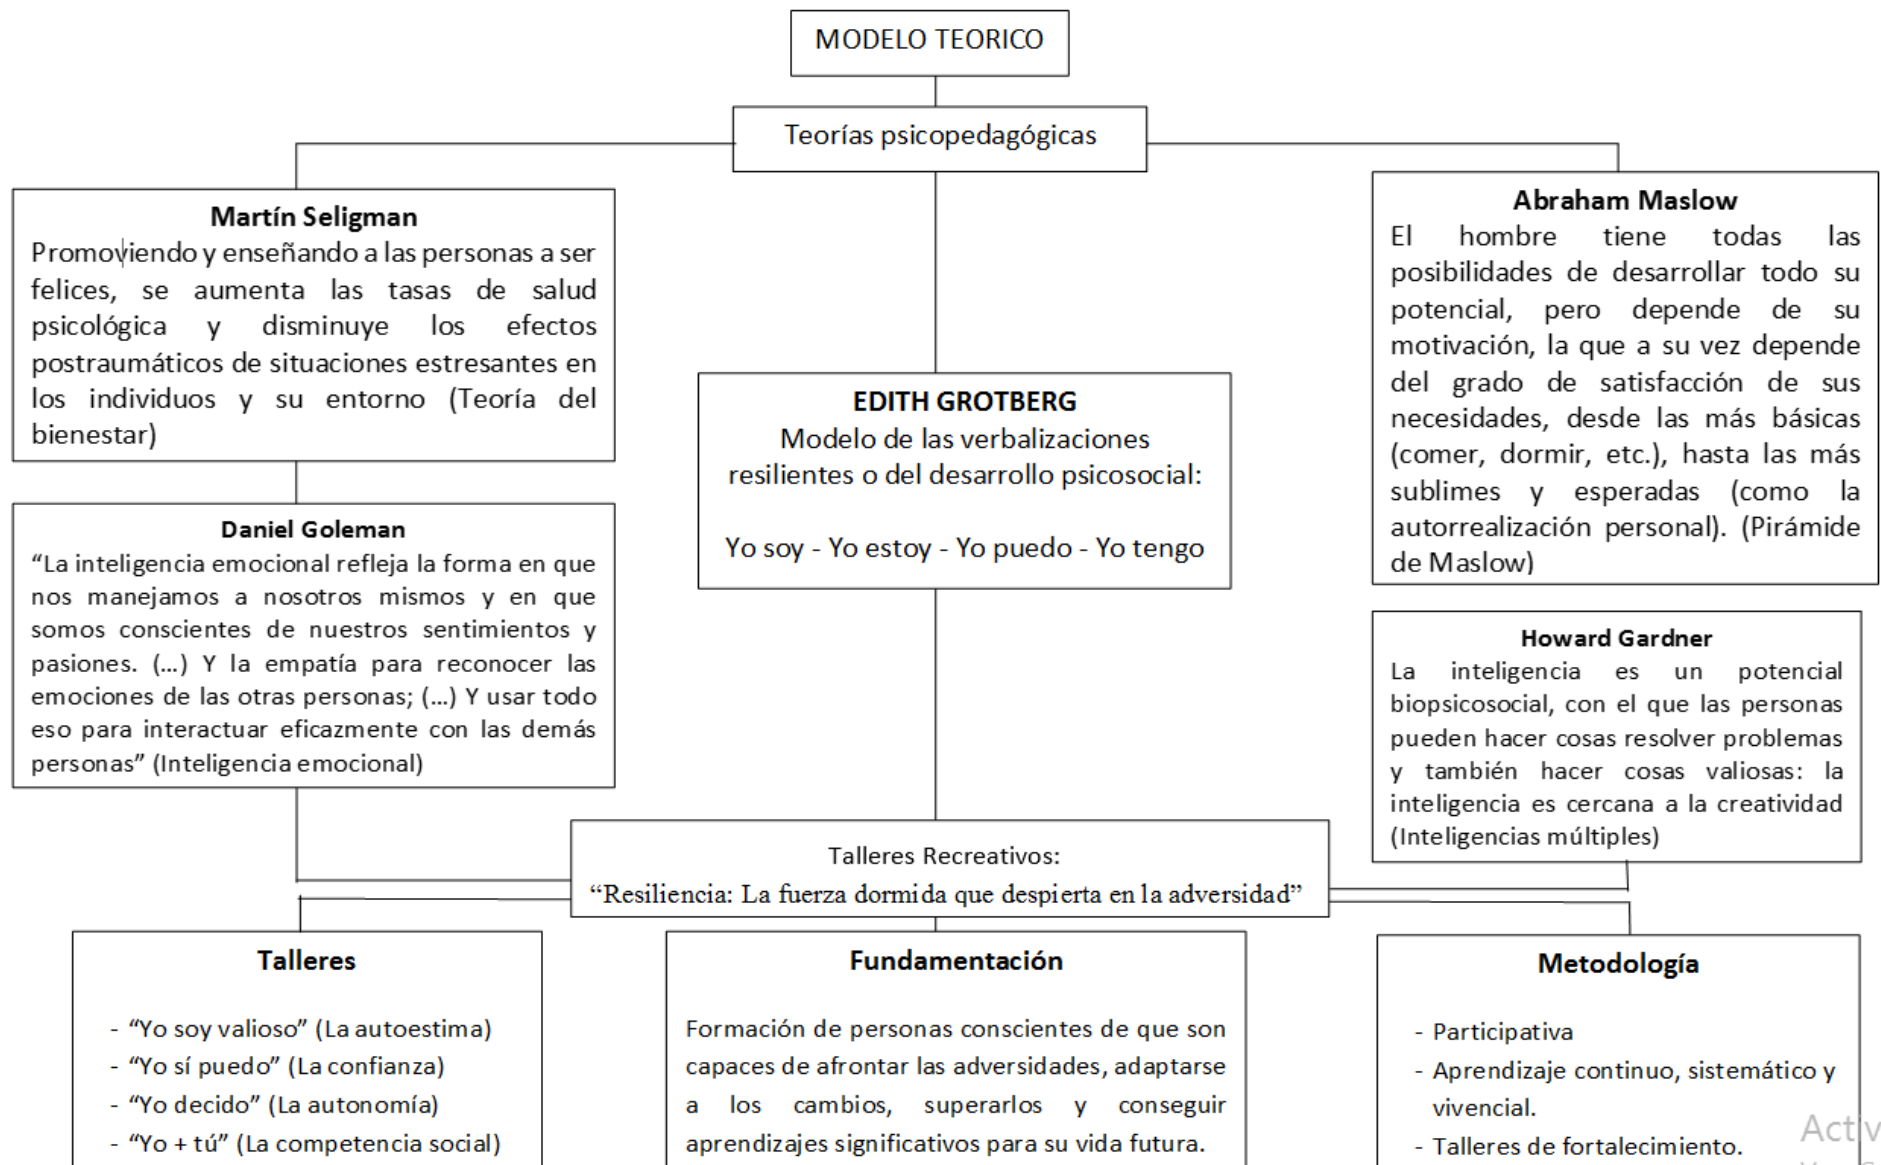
MODELO TEORICO

Teorías psicopedagógicas

Martín Seligman
Promoviendo y enseñando a las personas a ser felices, se aumenta las tasas de salud psicológica y disminuye los efectos postraumáticos de situaciones estresantes en los individuos y su entorno (Teoría del bienestar)

EDITH GROTBERG
Modelo de las verbalizaciones resilientes o del desarrollo psicosocial:

Yo soy - Yo estoy - Yo puedo - Yo tengo

Abraham Maslow
El hombre tiene todas las posibilidades de desarrollar todo su potencial, pero depende de su motivación, la que a su vez depende del grado de satisfacción de sus necesidades, desde las más básicas (comer, dormir, etc.), hasta las más sublimes y esperadas (como la autorrealización personal). (Pirámide de Maslow)

Daniel Goleman
"La inteligencia emocional refleja la forma en que nos manejamos a nosotros mismos y en que somos conscientes de nuestros sentimientos y pasiones. (...) Y la empatía para reconocer las emociones de las otras personas; (...) Y usar todo eso para interactuar eficazmente con las demás personas" (Inteligencia emocional)

Howard Gardner
La inteligencia es un potencial biopsicosocial, con el que las personas pueden hacer cosas resolver problemas y también hacer cosas valiosas: la inteligencia es cercana a la creatividad (Inteligencias múltiples)

Talleres Recreativos:
"Resiliencia: La fuerza dormida que despierta en la adversidad"

Talleres

- "Yo soy valioso" (La autoestima)
- "Yo sí puedo" (La confianza)
- "Yo decido" (La autonomía)
- "Yo + tú" (La competencia social)

Fundamentación

Formación de personas conscientes de que son capaces de afrontar las adversidades, adaptarse a los cambios, superarlos y conseguir aprendizajes significativos para su vida futura.

Metodología

- Participativa
- Aprendizaje continuo, sistemático y vivencial.
- Talleres de fortalecimiento.

Activ